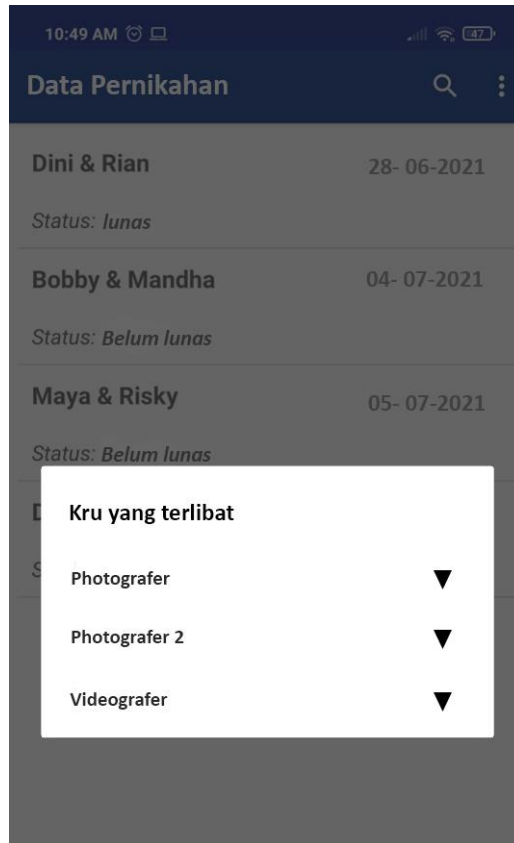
10:49 AM

47

Data Pernikahan

Dini & Rian
28- 06-2021

Status: lunas

Bobby & Mandha
04- 07-2021

Status: Belum lunas

Maya & Risky
05- 07-2021

Status: Belum lunas

D

S

Kru yang terlibat

Photografer ▼

Photografer 2 ▼

Videografer ▼